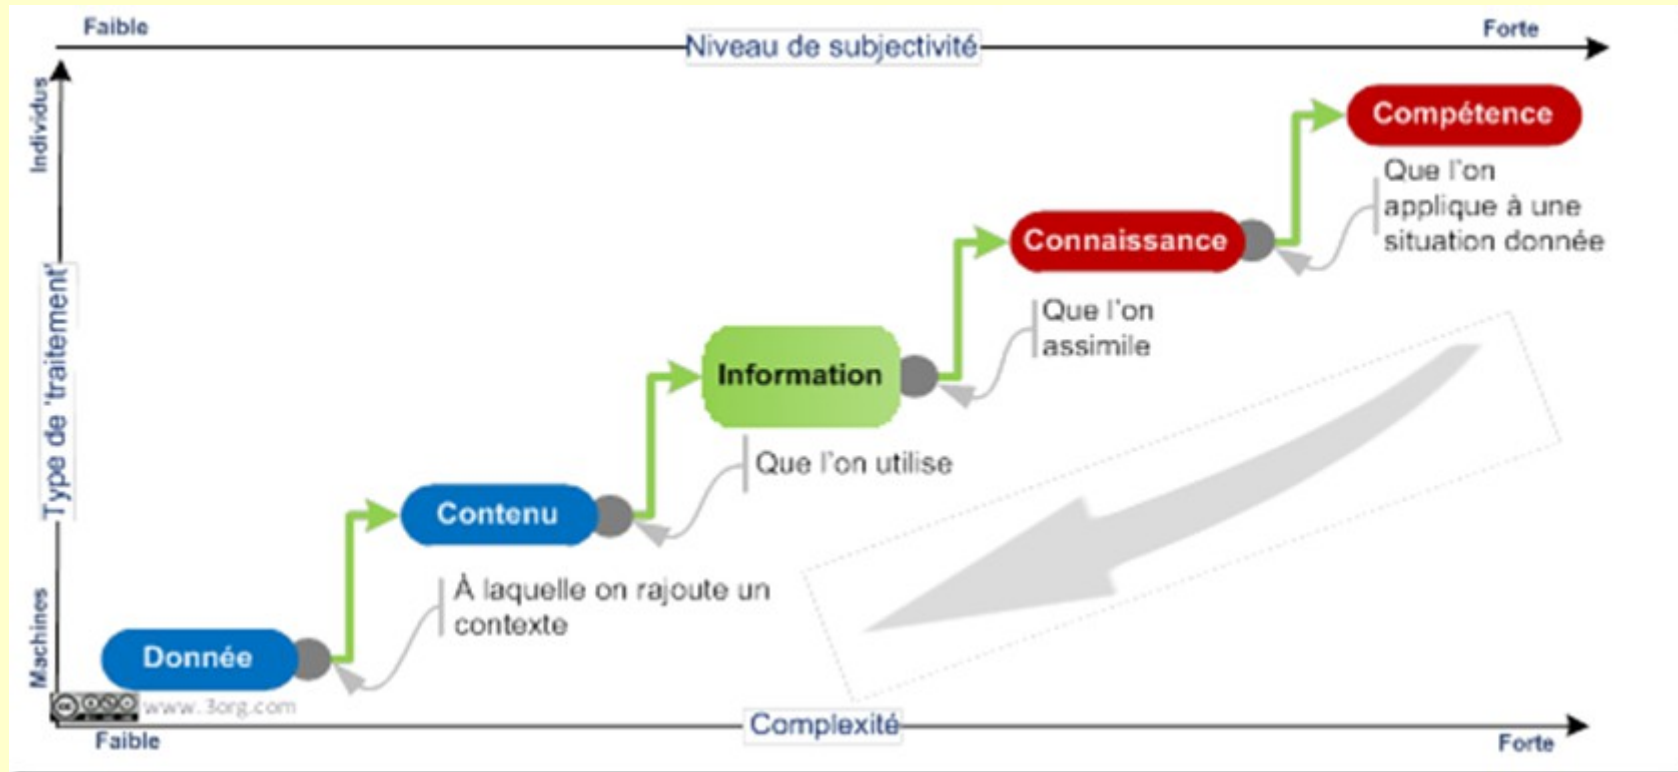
Faible
Niveau de subjectivité
Forte

Individus
Type de 'traitement'
Machines

Compétence
Que l'on applique à une situation donnée

Connaissance
Que l'on assimile

Information
Que l'on utilise

Contenu
À laquelle on rajoute un contexte

Donnée

www.3org.com

Faible
Complexité
Forte